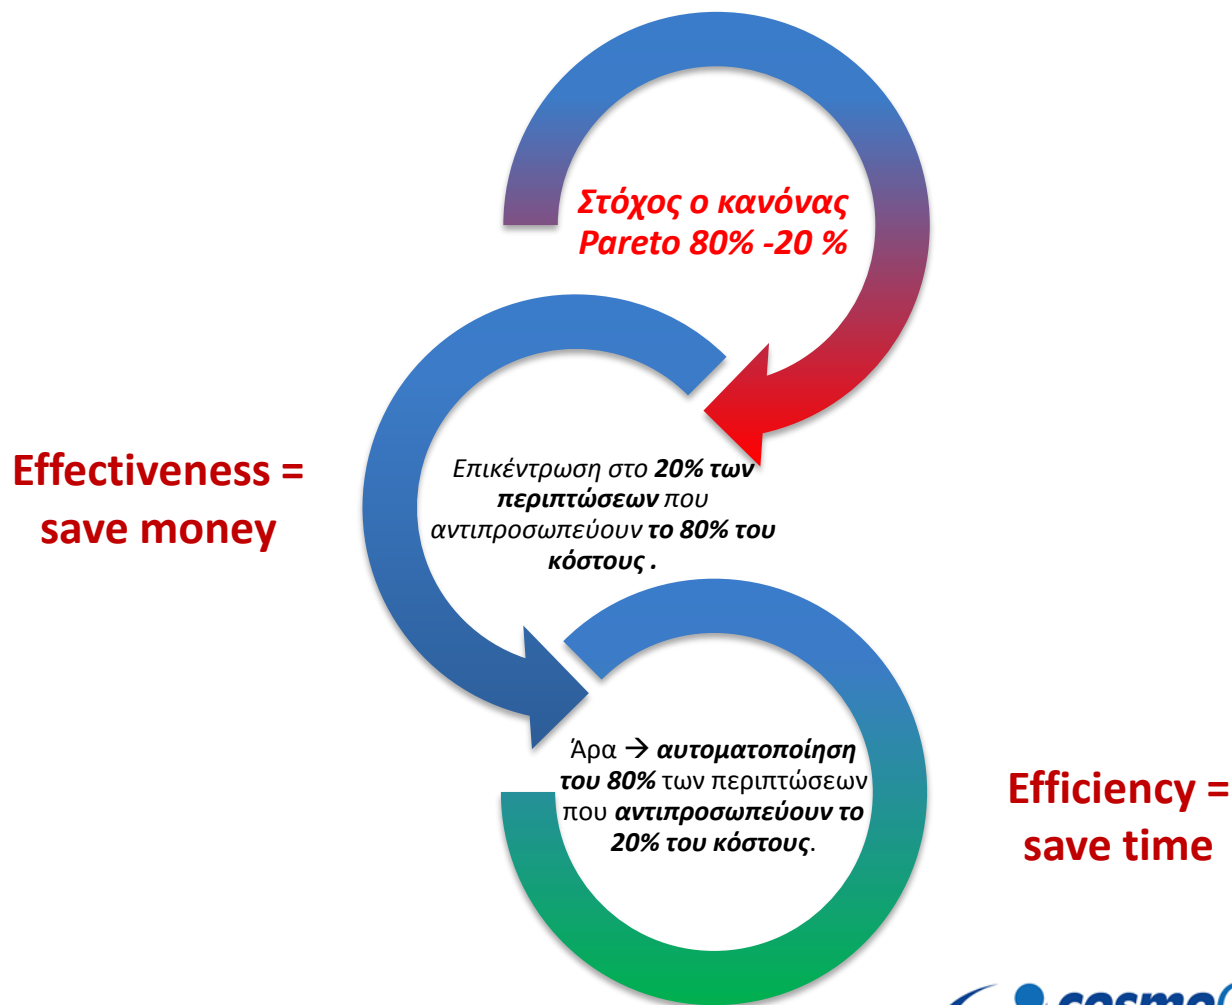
Στόχος ο κανόνας Pareto 80% -20 %

Effectiveness = save money

Επικέντρωση στο **20% των περιπτώσεων** που αντιπροσωπεύουν **το 80% του κόστους .**

Άρα → **αυτοματοποίηση του 80%** των περιπτώσεων που **αντιπροσωπεύουν το 20% του κόστους**.

Efficiency = save time

cosmo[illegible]